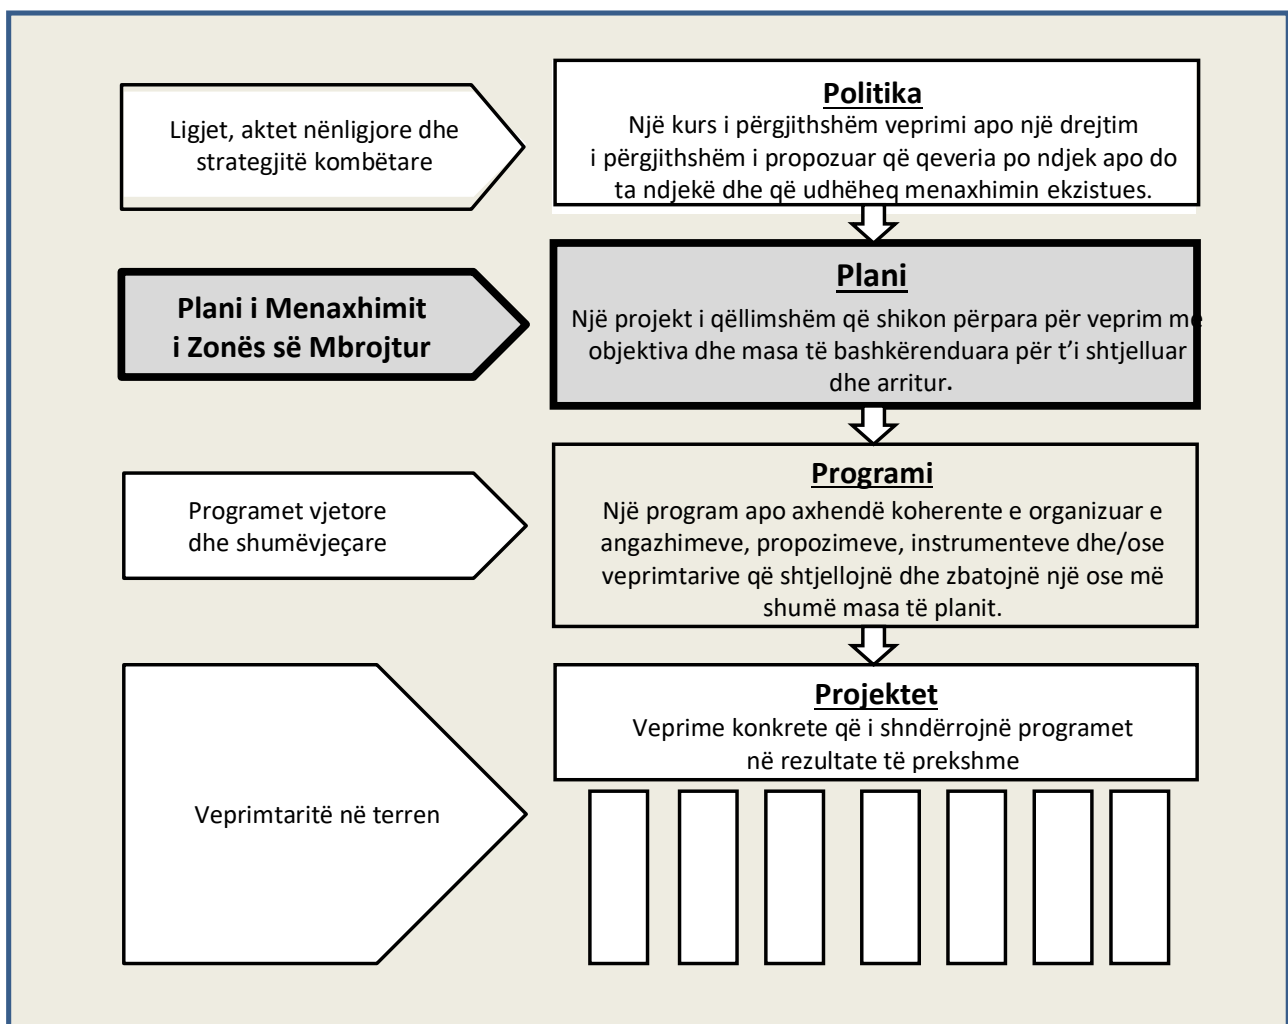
Ligjet, aktet nënligjore dhe strategjitë kombëtare

Politika
Një kurs i përgjithshëm veprimi apo një drejtim i përgjithshëm i propozuar që qeveria po ndjek apo do ta ndjekë dhe që udhëheq menaxhimin ekzistues.

Plani i Menaxhimit i Zonës së Mbrojtur

Plani
Një projekt i qëllimshëm që shikon përpara për veprim me objektiva dhe masa të bashkërenduara për t'i shtjelluar dhe arritur.

Programet vjetore dhe shumëvjeçare

Programi
Një program apo axhendë koherente e organizuar e angazhimeve, propozimeve, instrumenteve dhe/ose veprimtarive që shtjellojnë dhe zbatojnë një ose më shumë masa të planit.

Veprimtaritë në terren

Projektet
Veprime konkrete që i shndërrojnë programet në rezultate të prekshme